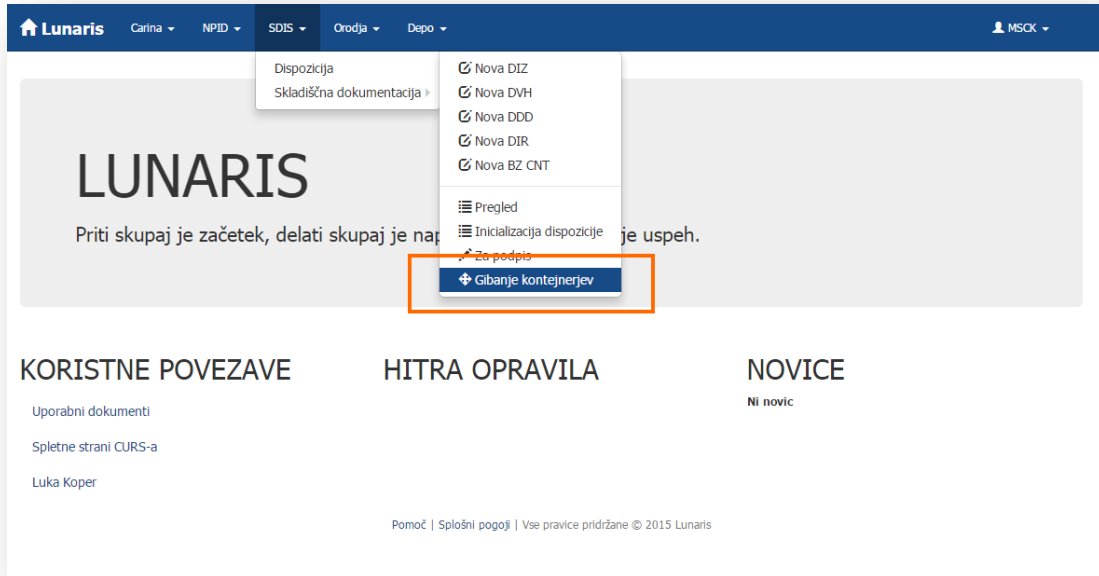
Lunaris Carina NPID SDIS Orodja Depo MSCK

Dispozicija
Skladiščna dokumentacija

Nova DIZ
Nova DVH
Nova DDD
Nova DIR
Nova BZ CNT

Pregled
Inicializacija dispozicije
Za podpis
Gibanje kontejnerjev

LUNARIS

Priti skupaj je začetek, delati skupaj je nap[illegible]je uspeh.

KORISTNE POVEZAVE

Uporabni dokumenti

Spletne strani CURS-a

Luka Koper

HITRA OPRAVILA

NOVICE

Ni novic

Pomoč | Splošni pogoji | Vse pravice pridržane © 2015 Lunaris